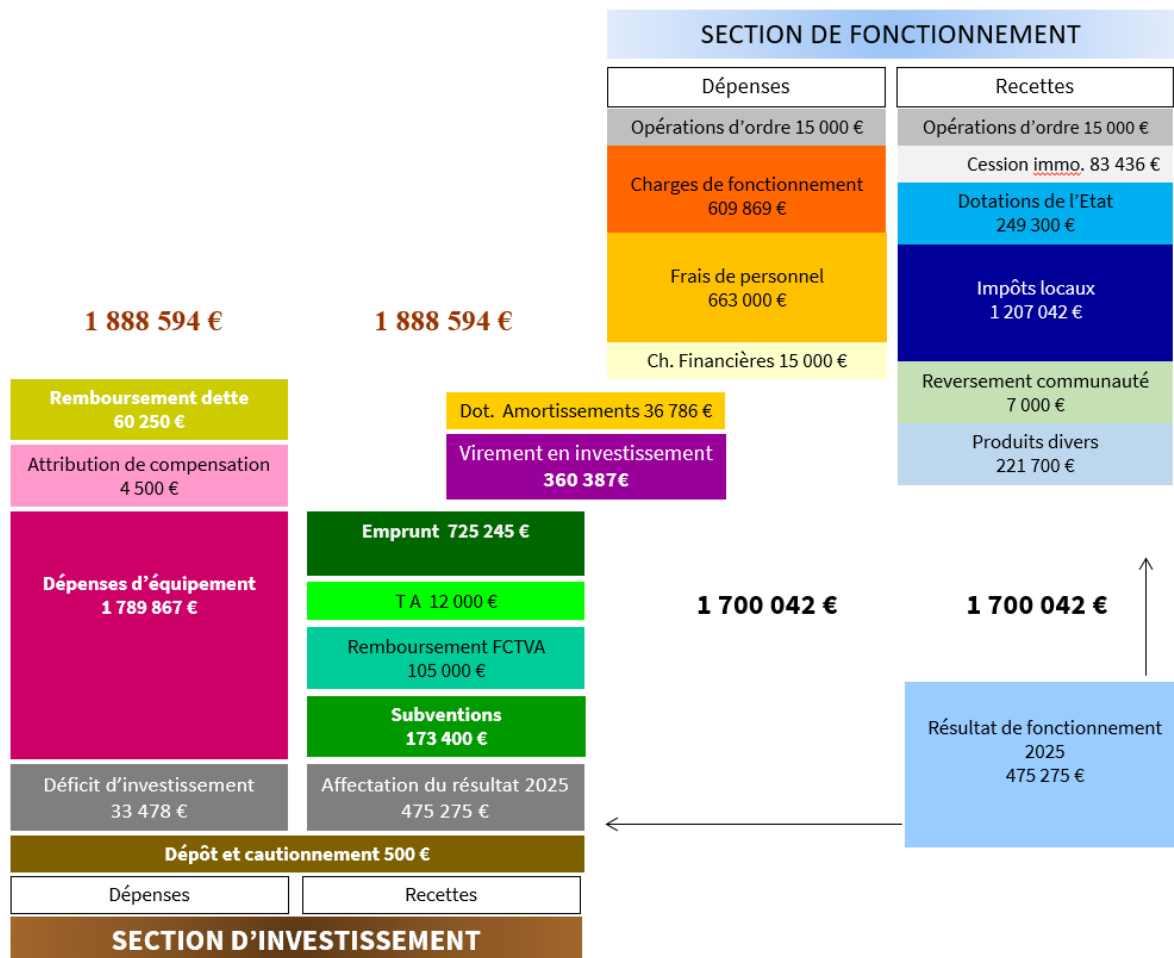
SECTION DE FONCTIONNEMENT

Dépenses

Recettes

Opérations d'ordre 15 000 €

Charges de fonctionnement 609 869 €

Frais de personnel 663 000 €

Ch. Financières 15 000 €

Opérations d'ordre 15 000 €

Cession immo. 83 436 €

Dotations de l'Etat 249 300 €

Impôts locaux 1 207 042 €

Reversement communauté 7 000 €

Produits divers 221 700 €

1 888 594 €

1 888 594 €

Remboursement dette 60 250 €

Attribution de compensation 4 500 €

Dot. Amortissements 36 786 €

Virement en investissement 360 387€

Dépenses d'équipement 1 789 867 €

Emprunt 725 245 €

T A 12 000 €

Remboursement FCTVA 105 000 €

Subventions 173 400 €

1 700 042 €

1 700 042 €

Déficit d'investissement 33 478 €

Affectation du résultat 2025 475 275 €

Résultat de fonctionnement 2025 475 275 €

Dépôt et cautionnement 500 €

Dépenses

Recettes

SECTION D'INVESTISSEMENT